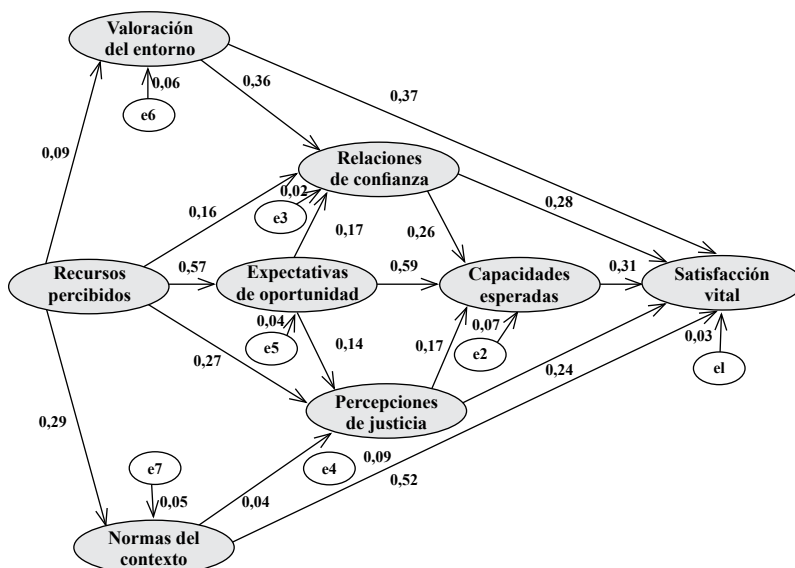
Valoración del entorno

0,06

e6

0,36

0,37

0,09

Relaciones de confianza

0,02

e3

0,16

0,28

0,17

0,26

Recursos percibidos

0,57

Expectativas de oportunidad

0,59

Capacidades esperadas

0,31

Satisfacción vital

0,04

e5

0,07

e2

0,03

0,14

0,17

el

0,27

0,24

Percepciones de justicia

0,29

e7

e4

0,09

0,05

0,04

0,52

Normas del contexto